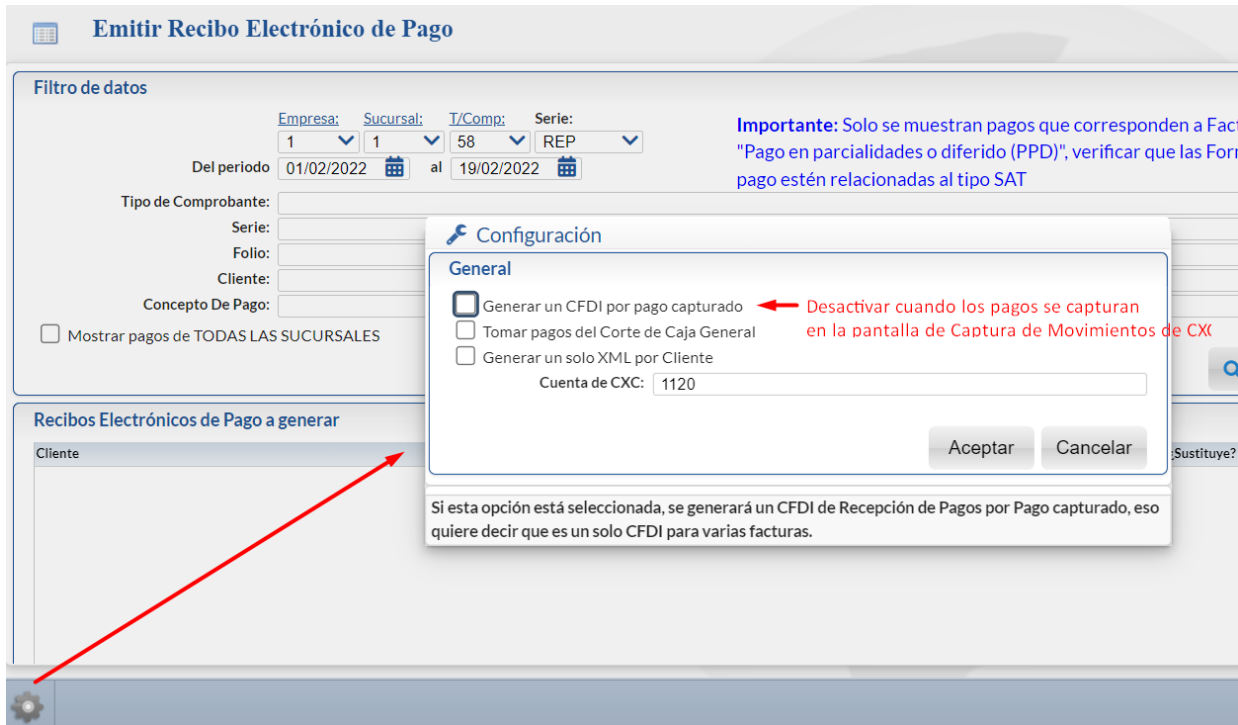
Emitir Recibo Electrónico de Pago

Filtro de datos

Empresa: Sucursal: T/Comp: Serie:
1 1 58 REP

Del periodo 01/02/2022 al 19/02/2022

Importante: Solo se muestran pagos que corresponden a Fact "Pago en parcialidades o diferido (PPD)", verificar que las Forr pago estén relacionadas al tipo SAT

Tipo de Comprobante:
Serie:
Folio:
Cliente:
Concepto De Pago:

Mostrar pagos de TODAS LAS SUCURSALES

Recibos Electrónicos de Pago a generar

Cliente

¿Sustituye?

Configuración

General

Generar un CFDI por pago capturado
Tomar pagos del Corte de Caja General
Generar un solo XML por Cliente
Cuenta de CXC: 1120

Desactivar cuando los pagos se capturan en la pantalla de Captura de Movimientos de CX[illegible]

Aceptar Cancelar

Si esta opción está seleccionada, se generará un CFDI de Recepción de Pagos por Pago capturado, eso quiere decir que es un solo CFDI para varias facturas.